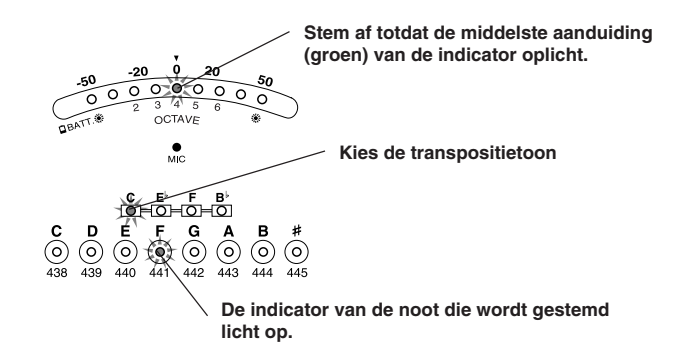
Stem af totdat de middelste aanduiding (groen) van de indicator oplicht.

-50 -20 0 20 50

BATT. 2 3 4 5 6 OCTAVE

MIC

Kies de transpositietoon

C E♭ F B♭

C D E F G A B #

438 439 440 441 442 443 444 445

De indicator van de noot die wordt gestemd licht op.